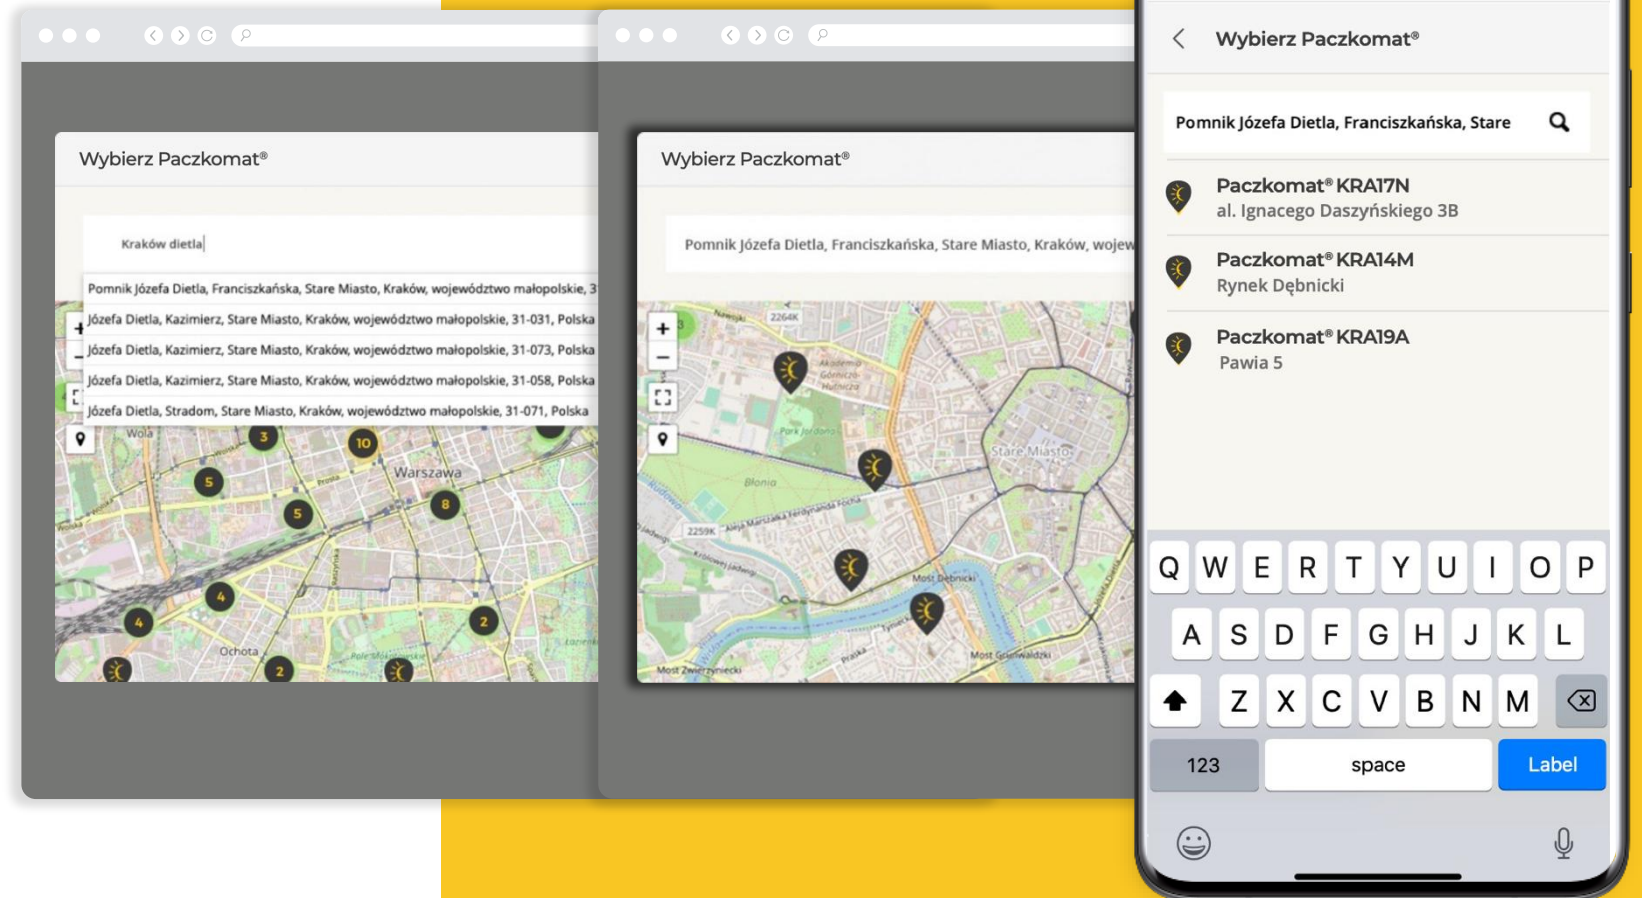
Wybierz Paczkomat®

Kraków dietla

Pomnik Józefa Dietla, Franciszkańska, Stare Miasto, Kraków, województwo małopolskie, 3

Józefa Dietla, Kazimierz, Stare Miasto, Kraków, województwo małopolskie, 31-031, Polska

Józefa Dietla, Kazimierz, Stare Miasto, Kraków, województwo małopolskie, 31-073, Polska

Józefa Dietla, Kazimierz, Stare Miasto, Kraków, województwo małopolskie, 31-058, Polska

Józefa Dietla, Stradom, Stare Miasto, Kraków, województwo małopolskie, 31-071, Polska

Wola 3 10 5 Warszawa 5 8 4 4 2 Ochota 2

Wybierz Paczkomat®

Pomnik Józefa Dietla, Franciszkańska, Stare Miasto, Kraków, wojew

Park Jordana Błonia Stare Miasto Most Dębnicki Most Grunwaldzki Most Zwierzyniecki

Wybierz Paczkomat®

Pomnik Józefa Dietla, Franciszkańska, Stare

Paczkomat® KRA17N
al. Ignacego Daszyńskiego 3B

Paczkomat® KRA14M
Rynek Dębnicki

Paczkomat® KRA19A
Pawia 5

Q W E R T Y U I O P
A S D F G H J K L
Z X C V B N M
123 space Label